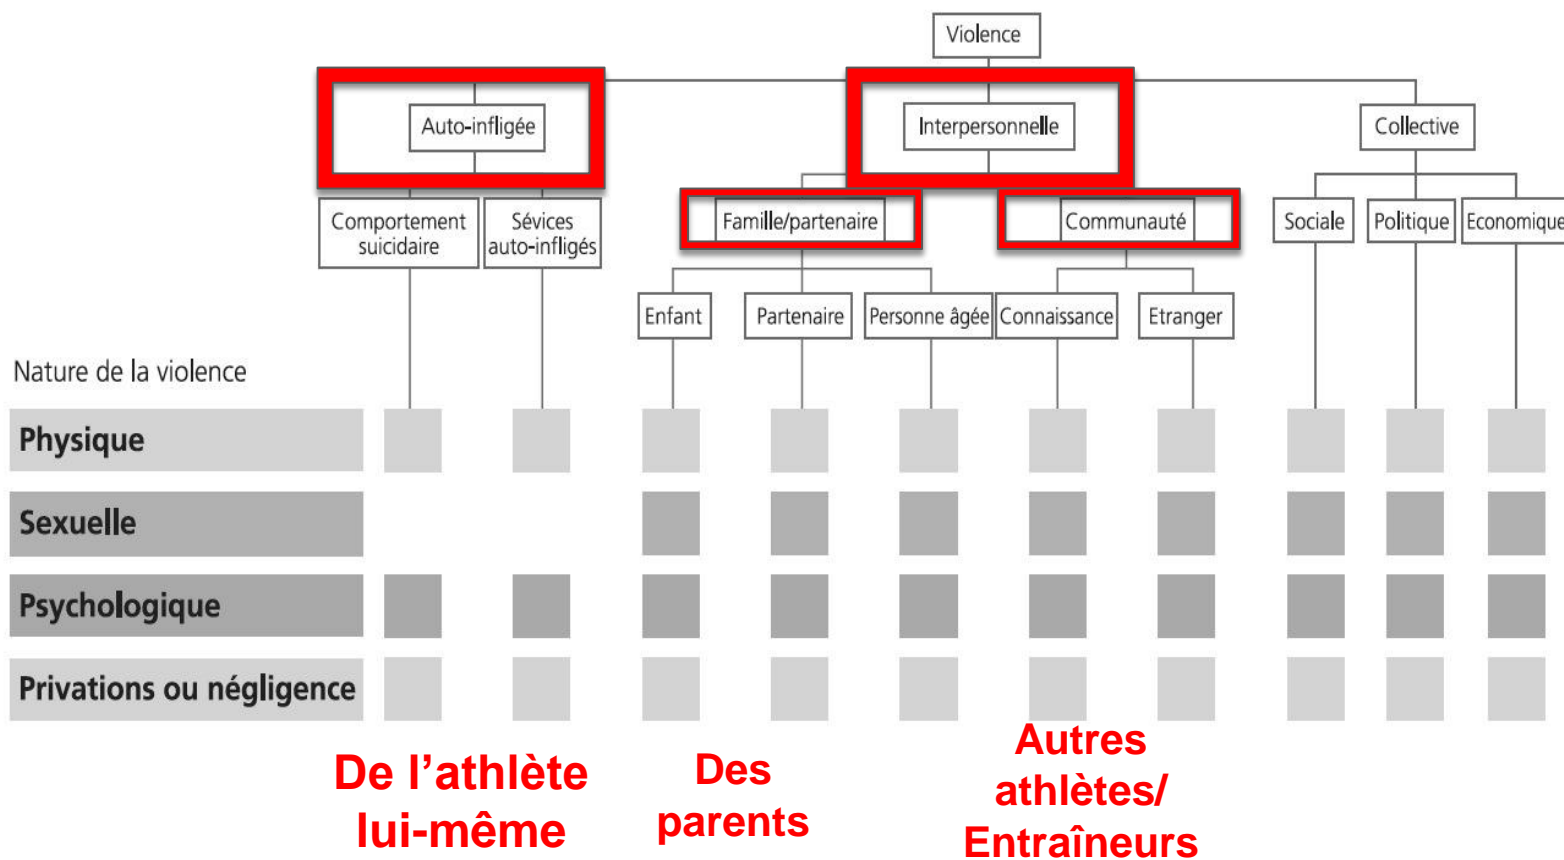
Violence

Auto-infligée

Interpersonnelle

Collective

Comportement suicidaire

Sévices auto-infligés

Famille/partenaire

Communauté

Sociale

Politique

Economique

Enfant

Partenaire

Personne âgée

Connaissance

Etranger

Nature de la violence

Physique

Sexuelle

Psychologique

Privations ou négligence

De l'athlète lui-même

Des parents

Autres athlètes/ Entraîneurs